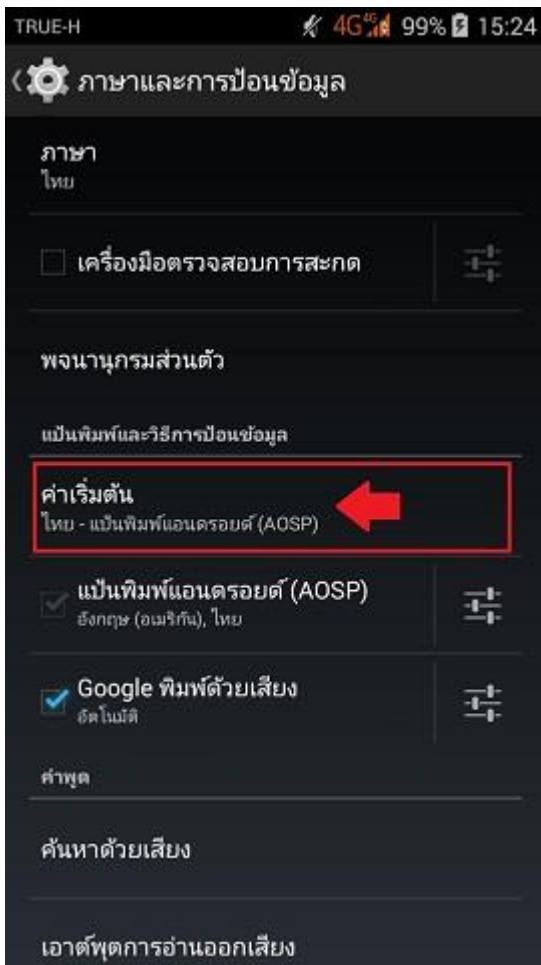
TRUE-H 4G 99% 15:24

ภาษาและการป้อนข้อมูล

ภาษา
ไทย

เครื่องมือตรวจสอบการสะกด

พจนานุกรมส่วนตัว

แป้นพิมพ์และวิธีการป้อนข้อมูล

ค่าเริ่มต้น
ไทย - แป้นพิมพ์แอนดรอยด์ (AOSP)

แป้นพิมพ์แอนดรอยด์ (AOSP)
อังกฤษ (อเมริกัน), ไทย

Google พิมพ์ด้วยเสียง
อัตโนมัติ

คำพูด

ค้นหาด้วยเสียง

เอาต์พุตการอ่านออกเสียง